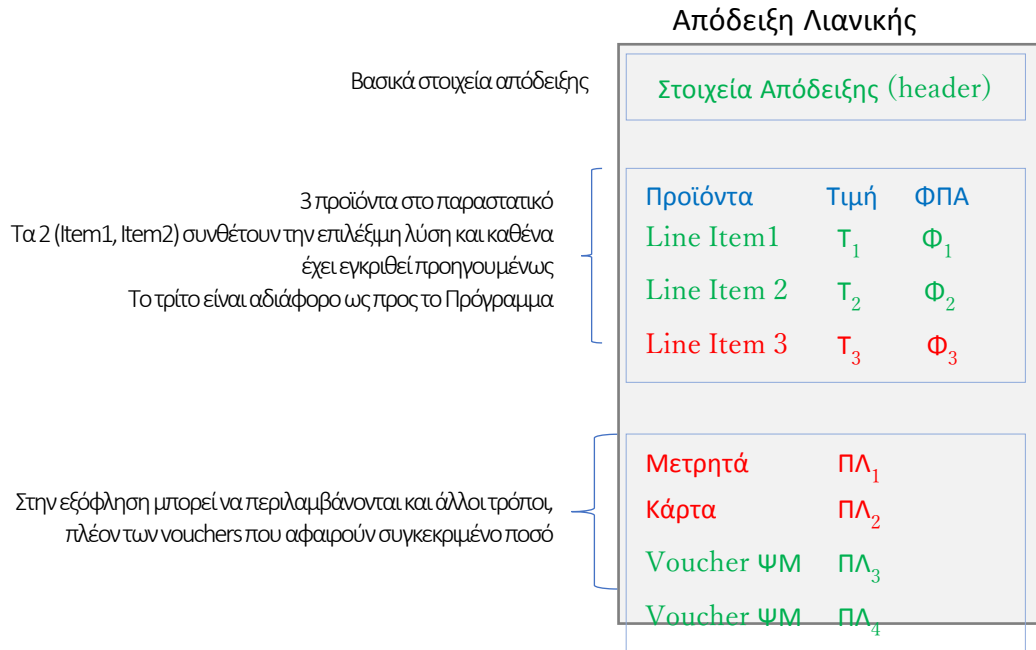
Απόδειξη Λιανικής

Βασικά στοιχεία απόδειξης

Στοιχεία Απόδειξης (header)

3 προϊόντα στο παραστατικό
Τα 2 (Item1, Item2) συνθέτουν την επιλέξιμη λύση και καθένα έχει εγκριθεί προηγουμένως
Το τρίτο είναι αδιάφορο ως προς το Πρόγραμμα

| Προϊόντα | Τιμή | ΦΠΑ |
|---|---|---|
| Line Item1 | $Τ_1$ | $Φ_1$ |
| Line Item 2 | $Τ_2$ | $Φ_2$ |
| Line Item 3 | $Τ_3$ | $Φ_3$ |

Στην εξόφληση μπορεί να περιλαμβάνονται και άλλοι τρόποι, πλέον των vouchers που αφαιρούν συγκεκριμένο ποσό

| | |
|---|---|
| Μετρητά | $ΠΛ_1$ |
| Κάρτα | $ΠΛ_2$ |
| Voucher ΨΜ | $ΠΛ_3$ |
| Voucher ΨΜ | $ΠΛ_4$ |